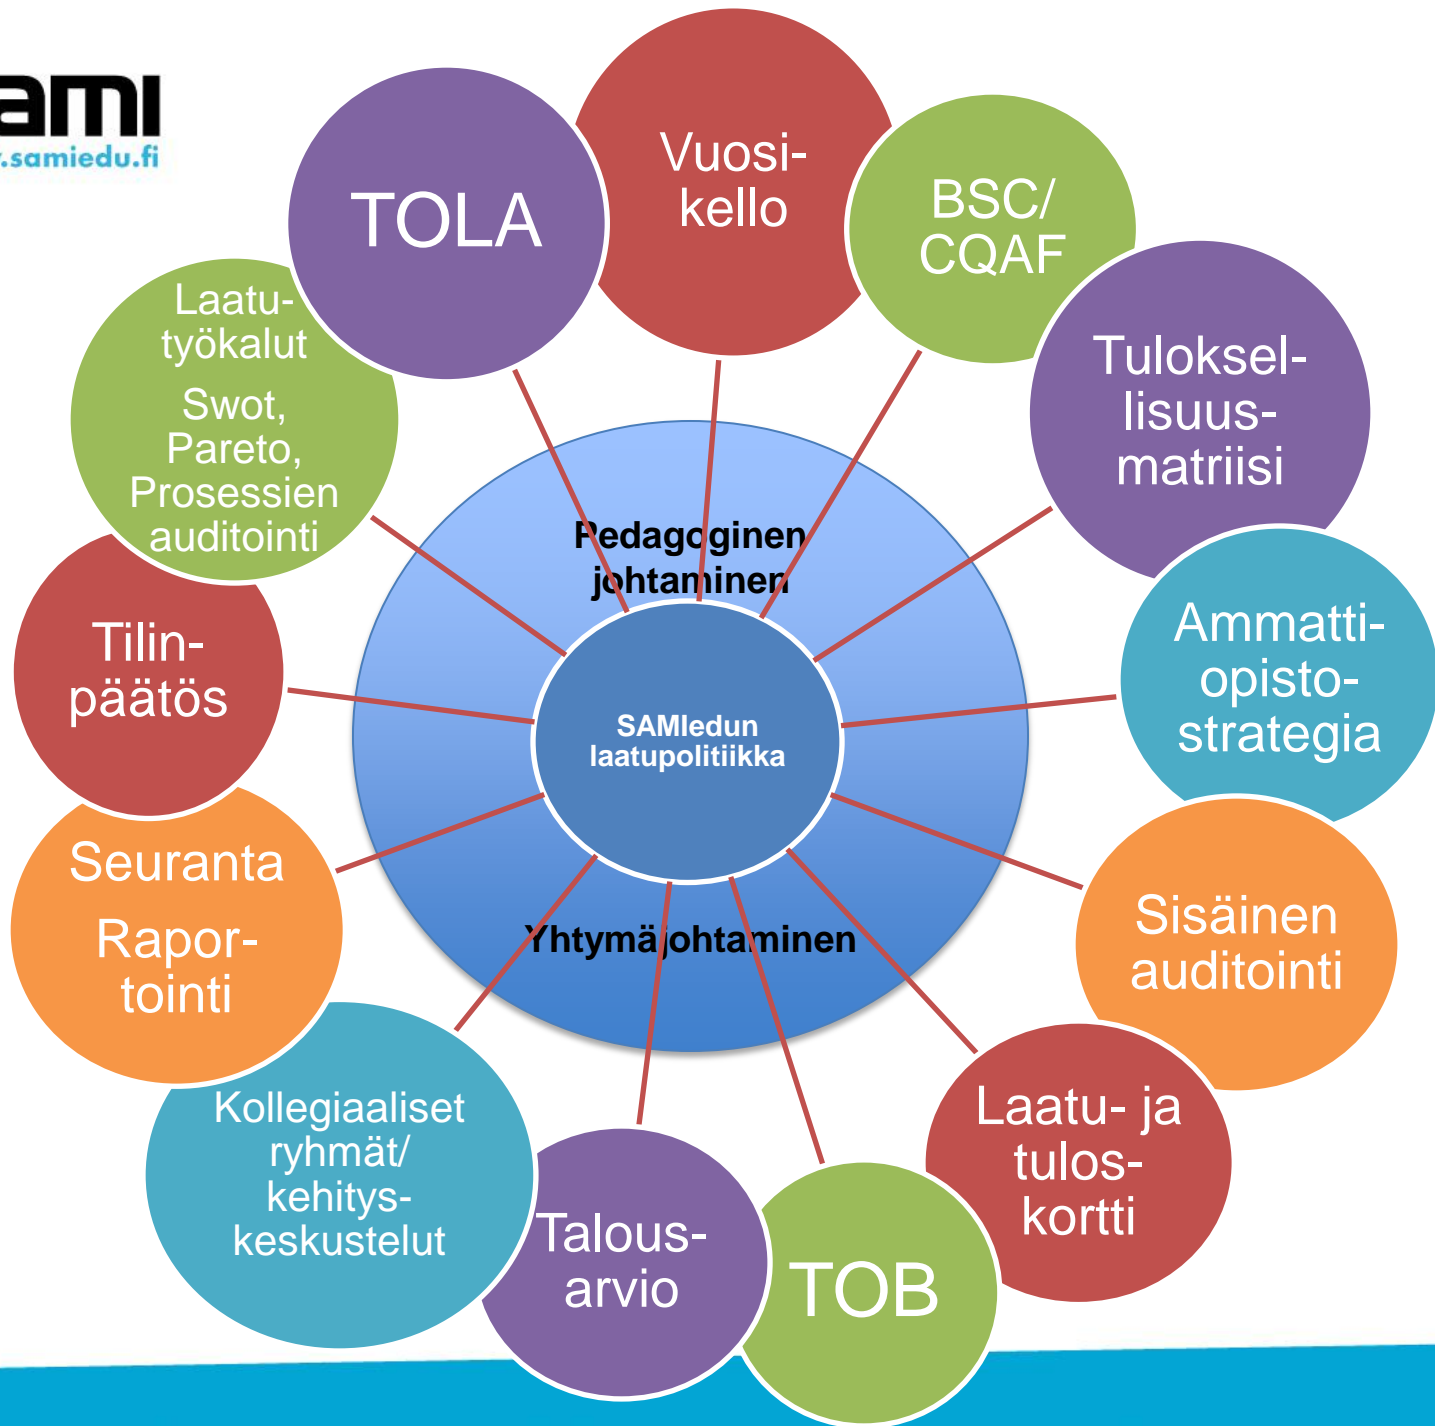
ami
.samiedu.fi

TOLA

Vuosikello

BSC/ CQAF

Tuloksellisuusmatriisi

Ammattiopistostrategia

Sisäinen auditointi

Laatu- ja tuloskortti

TOB

Talousarvio

Kollegiaaliset ryhmät/ kehityskeskustelut

Seuranta

Raportointi

Tilinpäätös

Laatutyökalut

Swot, Pareto, Prosessien auditointi

Pedagoginen johtaminen

SAMIedun laatupolitiikka

Yhtymäjohtaminen